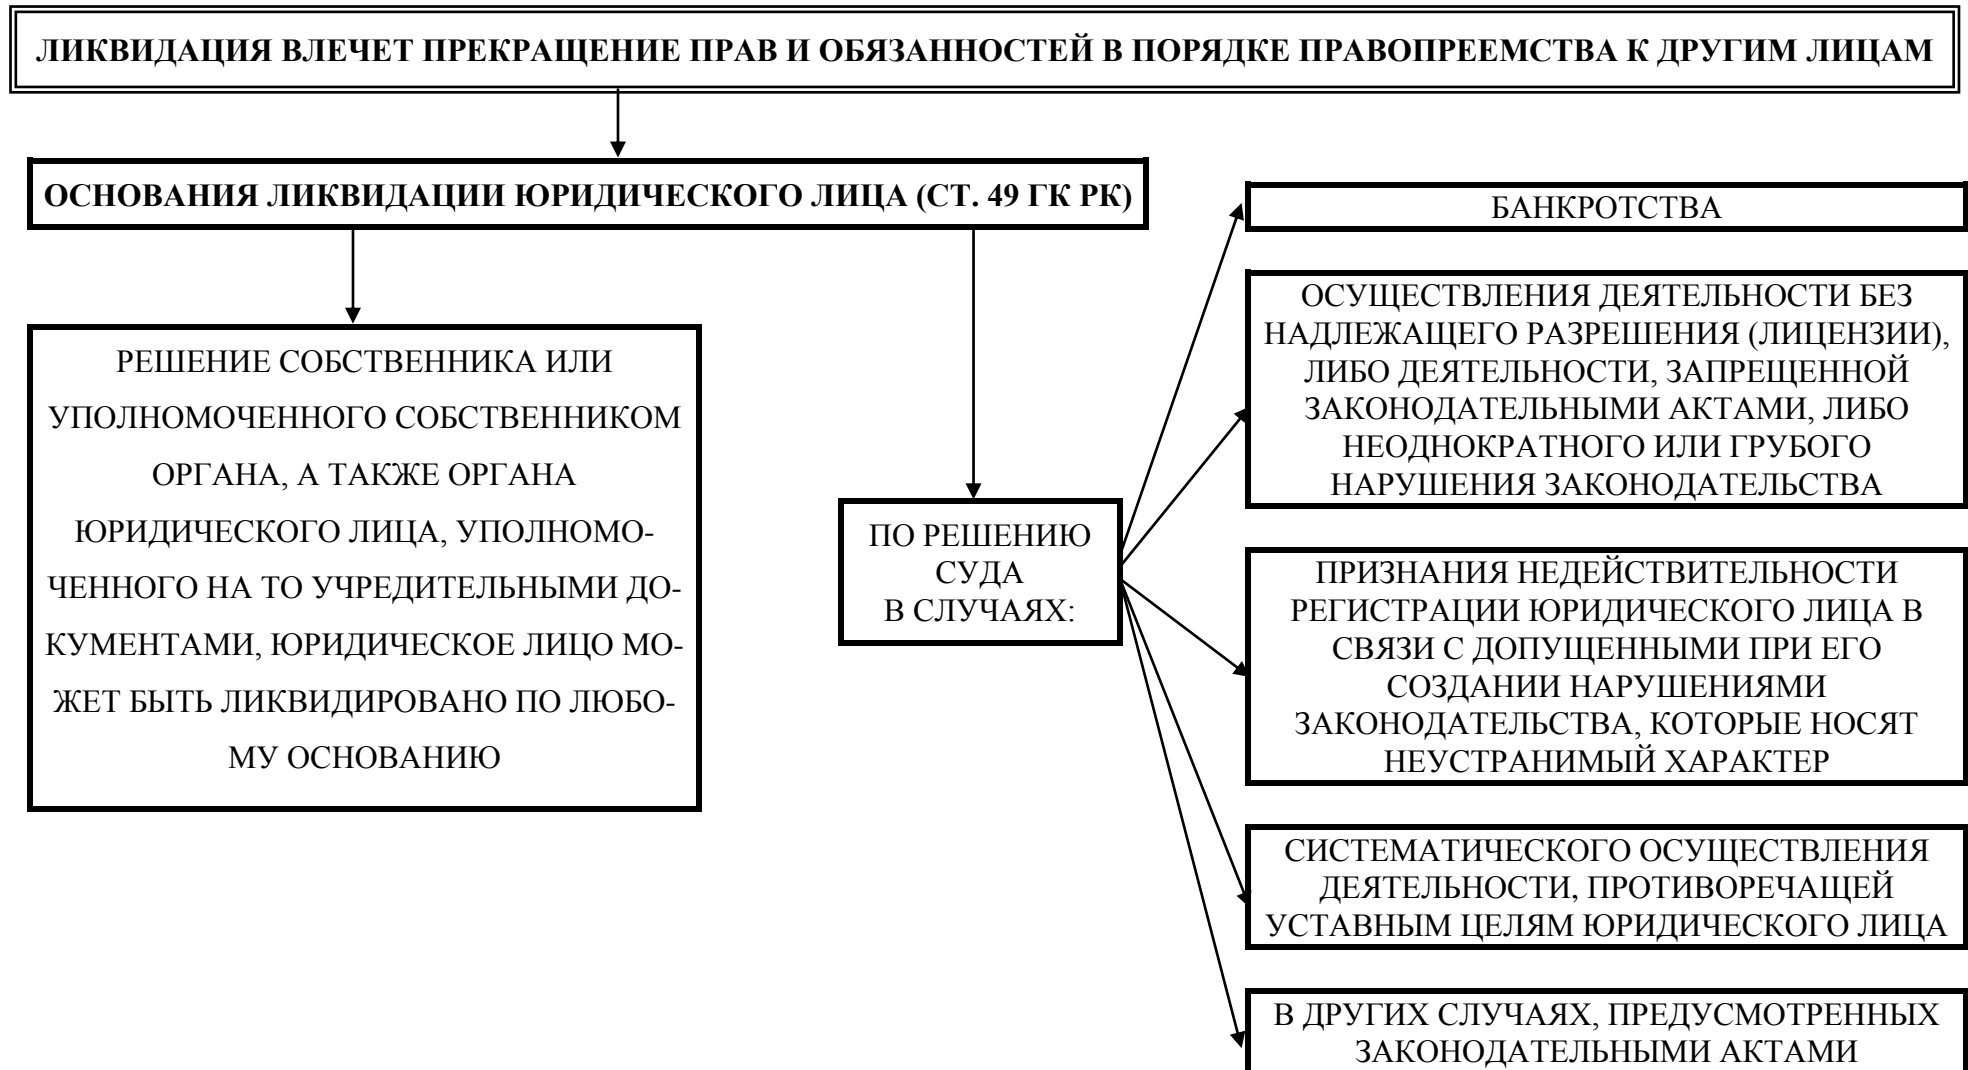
ЛИКВИДАЦИЯ ВЛЕЧЕТ ПРЕКРАЩЕНИЕ ПРАВ И ОБЯЗАННОСТЕЙ В ПОРЯДКЕ ПРАВОПРЕЕМСТВА К ДРУГИМ ЛИЦАМ

ОСНОВАНИЯ ЛИКВИДАЦИИ ЮРИДИЧЕСКОГО ЛИЦА (СТ. 49 ГК РК)

РЕШЕНИЕ СОБСТВЕННИКА ИЛИ УПОЛНОМОЧЕННОГО СОБСТВЕННИКОМ ОРГАНА, А ТАКЖЕ ОРГАНА ЮРИДИЧЕСКОГО ЛИЦА, УПОЛНОМОЧЕННОГО НА ТО УЧРЕДИТЕЛЬНЫМИ ДОКУМЕНТАМИ, ЮРИДИЧЕСКОЕ ЛИЦО МОЖЕТ БЫТЬ ЛИКВИДИРОВАНО ПО ЛЮБОМУ ОСНОВАНИЮ

ПО РЕШЕНИЮ СУДА В СЛУЧАЯХ:

БАНКРОТСТВА

ОСУЩЕСТВЛЕНИЯ ДЕЯТЕЛЬНОСТИ БЕЗ НАДЛЕЖАЩЕГО РАЗРЕШЕНИЯ (ЛИЦЕНЗИИ), ЛИБО ДЕЯТЕЛЬНОСТИ, ЗАПРЕЩЕННОЙ ЗАКОНОДАТЕЛЬНЫМИ АКТАМИ, ЛИБО НЕОДНОКРАТНОГО ИЛИ ГРУБОГО НАРУШЕНИЯ ЗАКОНОДАТЕЛЬСТВА

ПРИЗНАНИЯ НЕДЕЙСТВИТЕЛЬНОСТИ РЕГИСТРАЦИИ ЮРИДИЧЕСКОГО ЛИЦА В СВЯЗИ С ДОПУЩЕННЫМИ ПРИ ЕГО СОЗДАНИИ НАРУШЕНИЯМИ ЗАКОНОДАТЕЛЬСТВА, КОТОРЫЕ НОСЯТ НЕУСТРАНИМЫЙ ХАРАКТЕР

СИСТЕМАТИЧЕСКОГО ОСУЩЕСТВЛЕНИЯ ДЕЯТЕЛЬНОСТИ, ПРОТИВОРЕЧАЩЕЙ УСТАВНЫМ ЦЕЛЯМ ЮРИДИЧЕСКОГО ЛИЦА

В ДРУГИХ СЛУЧАЯХ, ПРЕДУСМОТРЕННЫХ ЗАКОНОДАТЕЛЬНЫМИ АКТАМИ